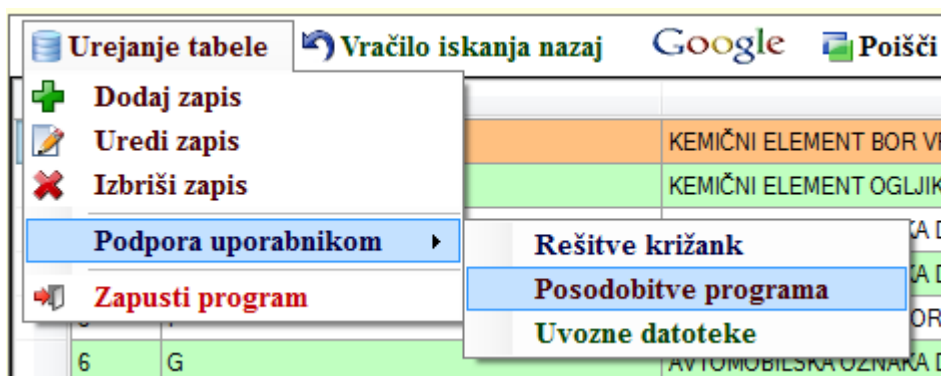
Urejanje tabele
Vračilo iskanja nazaj
Google
Poišči

Dodaj zapis
Uredi zapis
Izbriši zapis
Podpora uporabnikom
Zapusti program

Rešitve križank
Posodobitve programa
Uvozne datoteke

KEMIČNI ELEMENT BOR V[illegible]
KEMIČNI ELEMENT OGLJIK
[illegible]A D
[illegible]A D
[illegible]OR
6
G
AVTOMOBILSKA OZNAKA D